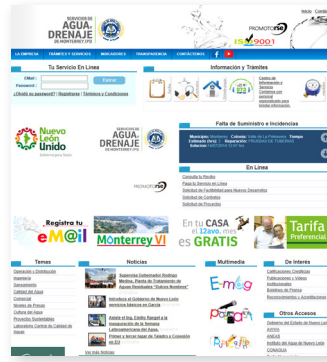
Inicio Conta

SERVICIOS DE AGUA y DRENAJE DE MONTERREY I.P.D.

PROMOTOR

ISO 9001

LA EMPRESA | TRÁMITES Y SERVICIOS | INDICADORES | TRANSPARENCIA | CONTÁCTENOS

Tu Servicio En Línea

EMail :
Password :
Entrar
¿Olvidó su password? | Registrarse | Términos y Condiciones

Información y Trámites

Centro de Información y Servicio
Comunicarse personal especializado para brindar información

Nuevo León Unido

SERVICIOS DE AGUA y DRENAJE DE MONTERREY I.P.D.

PROMOTOR

Falta de Suministro e Incidencias

Municipio: Monterrey Colonia: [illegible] Tiempo Estimado (hrs): 9 Reparación: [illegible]

En Línea

Consulta tu Recibo
Paga tu Servicio en Línea
Solicitud de Factibilidad para Nuevos Desarrollos
Solicitud de Contratos
Solicitud de Proyectos

Regístra tu eM@il

Monterrey VI

En tu CASA el 12avo. mes es GRATIS

Tarifa Preferencial

Temas

Operación y Distribución
Ingeniería
Saneamiento
Calidad del Agua
Comercial
Niveles de Presas
Cultura del Agua
Proyectos Sustentables
Laboratorio Central de Calidad de Aguas

Noticias

Supervisa Gobernador Rodrigo Medina, Planta de Tratamiento de Aguas Residuales "Dulces Nombres"
Introduce el Gobierno de Nuevo León tecnología fabricada en García
Asiste el Ing. Emilio Rangel a la inauguración de la Semana Latinoamericana del Agua
Firman a lo largo Plan de Trabajo y Convenios en ICV
Ver más Noticias

Multimedia

De Interés

Calificaciones Crediticias
Publicaciones / Videos
Institucionales
Boletines de Prensa
Reconocimientos y Acreditaciones

Otros Accesos

Gobierno del Estado de Nuevo León
ANEAS
ANEAS
Instituto del Agua de Nuevo León
CONAGUA